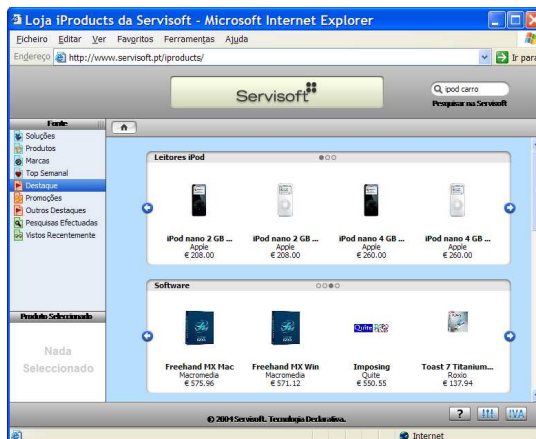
Loja iProducts da Servisoft - Microsoft Internet Explorer

Ficheiro Editar Ver Favoritos Ferramentas Ajuda

Endereço http://www.servisoft.pt/iproducts/

Ir para

Servisoft

ipod carro

Pesquisar na Servisoft

Fonte

Soluções
Produtos
Marcas
Top Semanal
Destaque
Promoções
Outros Destaques
Pesquisas Efectuadas
Vistos Recentemente

Leitores iPod

iPod nano 2 GB ...
Apple
€ 208.00

iPod nano 2 GB ...
Apple
€ 208.00

iPod nano 4 GB ...
Apple
€ 260.00

iPod nano 4 GB ...
Apple
€ 260.00

Software

Freehand MX Mac
Macromedia
€ 575.96

Freehand MX Win
Macromedia
€ 571.12

Imposing
Quite
€ 550.55

Toast 7 Titanium...
Roxio
€ 137.94

Produto Seleccionado

Nada Seleccionado

© 2004 Servisoft. Tecnologia Declarativa.

?

IVA

Internet